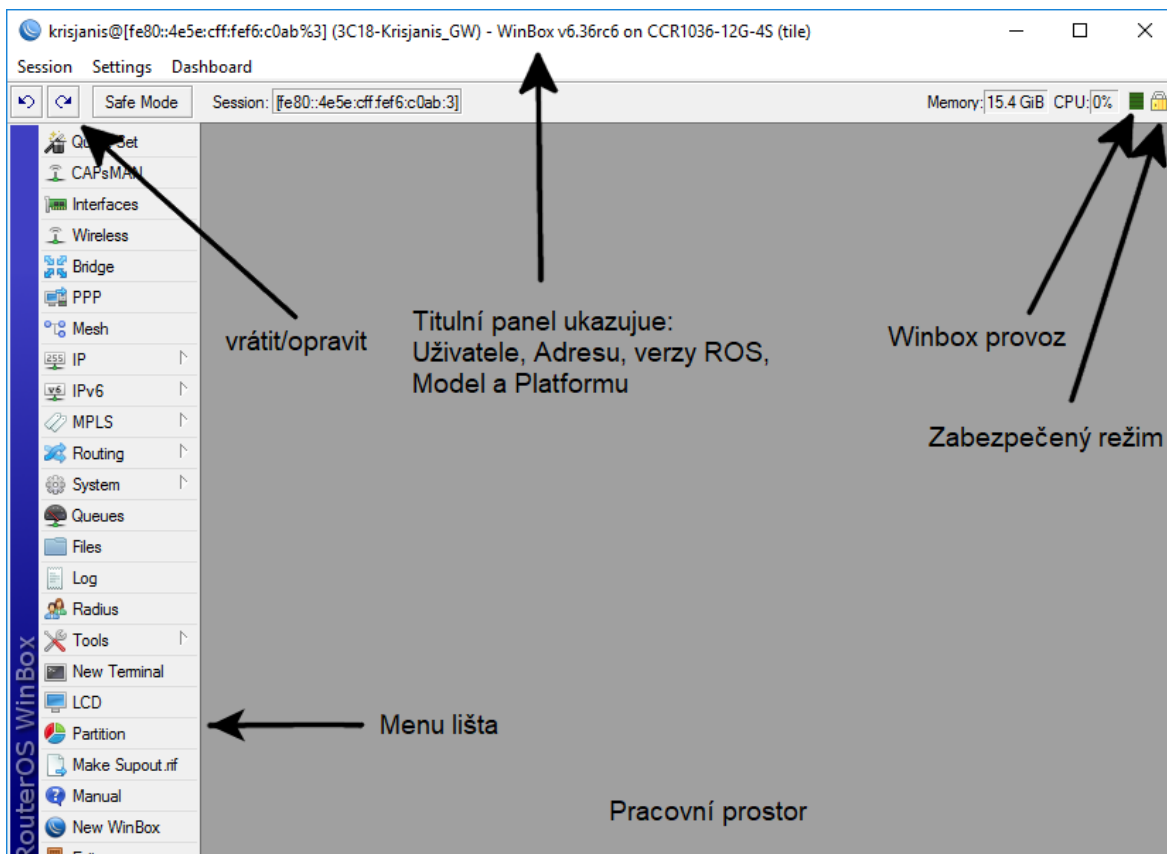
krisjanis@[fe80::4e5e:cff:fef6:c0ab%3] (3C18-Krisjanis_GW) - WinBox v6.36rc6 on CCR1036-12G-4S (tile)

Session Settings Dashboard

Safe Mode Session: [fe80::4e5e:cff:fef6:c0ab:3] Memory: 15.4 GiB CPU: 0%

Quick Set
CAPsMAN
Interfaces
Wireless
Bridge
PPP
Mesh
IP
IPv6
MPLS
Routing
System
Queues
Files
Log
Radius
Tools
New Terminal
LCD
Partition
Make Supout.rif
Manual
New WinBox

RouterOS WinBox

vrátit/opravit

Titulní panel ukazuje: Uživatele, Adresu, verzy ROS, Model a Platformu

Winbox provoz

Zabezpečený režim

Menu lišta

Pracovní prostor